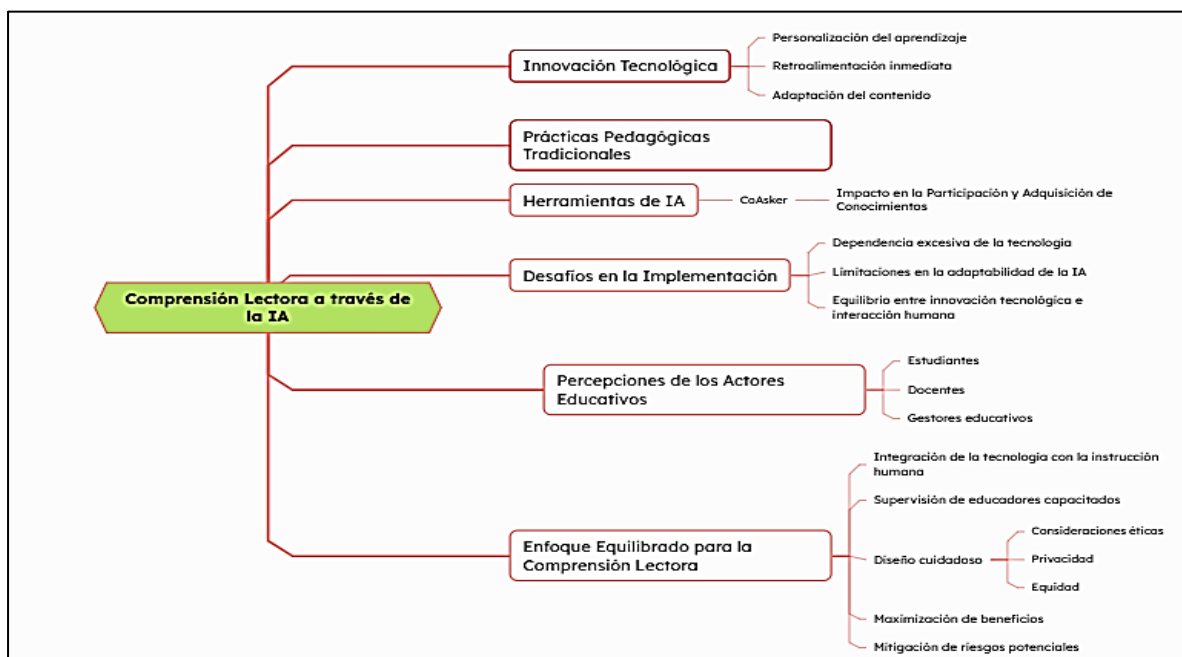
Comprensión Lectora a través de la IA

Innovación Tecnológica

Personalización del aprendizaje

Retroalimentación inmediata

Adaptación del contenido

Prácticas Pedagógicas Tradicionales

Herramientas de IA

CoAsker

Impacto en la Participación y Adquisición de Conocimientos

Desafíos en la Implementación

Dependencia excesiva de la tecnología

Limitaciones en la adaptabilidad de la IA

Equilibrio entre innovación tecnológica e interacción humana

Percepciones de los Actores Educativos

Estudiantes

Docentes

Gestores educativos

Enfoque Equilibrado para la Comprensión Lectora

Integración de la tecnología con la instrucción humana

Supervisión de educadores capacitados

Diseño cuidadoso

Consideraciones éticas

Privacidad

Equidad

Maximización de beneficios

Mitigación de riesgos potenciales